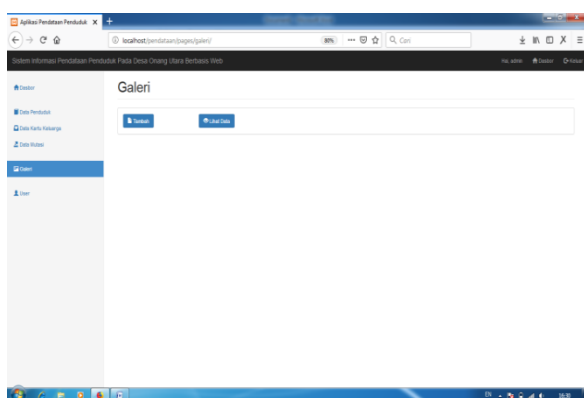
Aplikasi Pendataan Penduduk ×
+
localhost/pendataan/pages/galeri/
80%
Cari
Sistem Informasi Pendataan Penduduk Pada Desa Onang Utara Berbasis Web
Hai, admin
Dasbor
Keluar
Dasbor
Data Penduduk
Data Kartu Keluarga
Data Mutasi
Galeri
User
Galeri
Tambah
Lihat Data
15:10